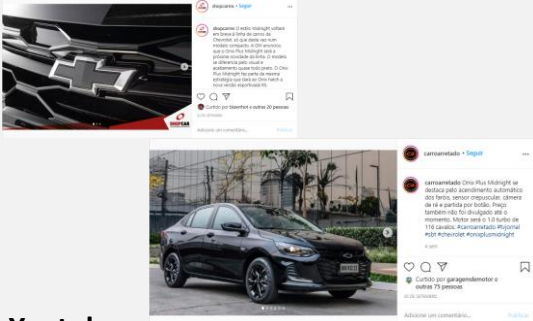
shopcarro • Seguir

shopcarro O estilo Midnight voltará em breve à linha de carros da Chevrolet, só que desta vez num modelo compacto. A GM anunciou que o Onix Plus Midnight será a próxima novidade da linha. O modelo se diferencia pelo visual e acabamento quase todo preto. O Onix Plus Midnight faz parte da mesma estratégia que dará ao Onix hatch a nova versão esportivada RS.

Curtido por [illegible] e outras 20 pessoas

Adicione um comentário...

Publicar

carroantenado • Seguir

carroantenado Onix Plus Midnight se destaca pelo acendimento automático dos faróis, sensor crepuscular, câmera de ré e partida por botão. Preço também não foi divulgado até o momento. Motor será o 1.0 turbo de 116 cavalos. #carroantenado #ojornal #gm #chevrolet #onixplusmidnight

Curtido por garagemdemotor e outras 75 pessoas

Adicione um comentário...

Publicar

Vantagens